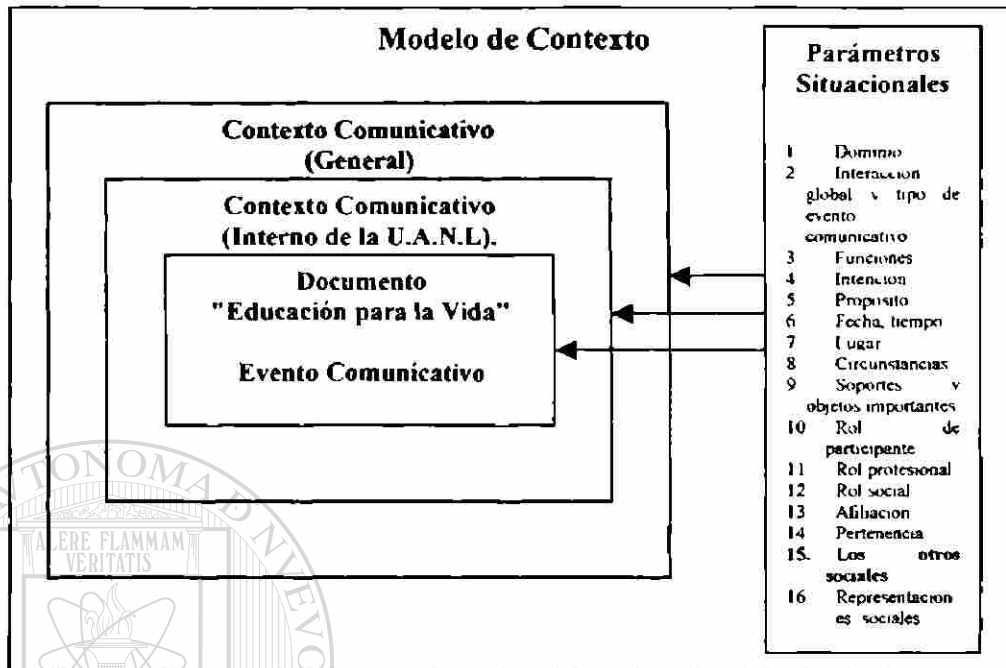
Modelo de Contexto

Contexto Comunicativo (General)

Contexto Comunicativo (Interno de la U.A.N.L).

Documento "Educación para la Vida"

Evento Comunicativo

Parámetros Situacionales

1 Dominio
2 Interaccion global y tipo de evento comunicativo
3 Funciones
4 Intencion
5 Proposito
6 Fecha, tiempo
7 Lugar
8 Circunstancias
9 Soportes y objetos importantes
10 Rol de participante
11 Rol profesional
12 Rol social
13 Afiliacion
14 Pertenencia
15. Los otros sociales
16 Representaciones sociales

TONOMA
ALERE FLAMMAM VERITATIS